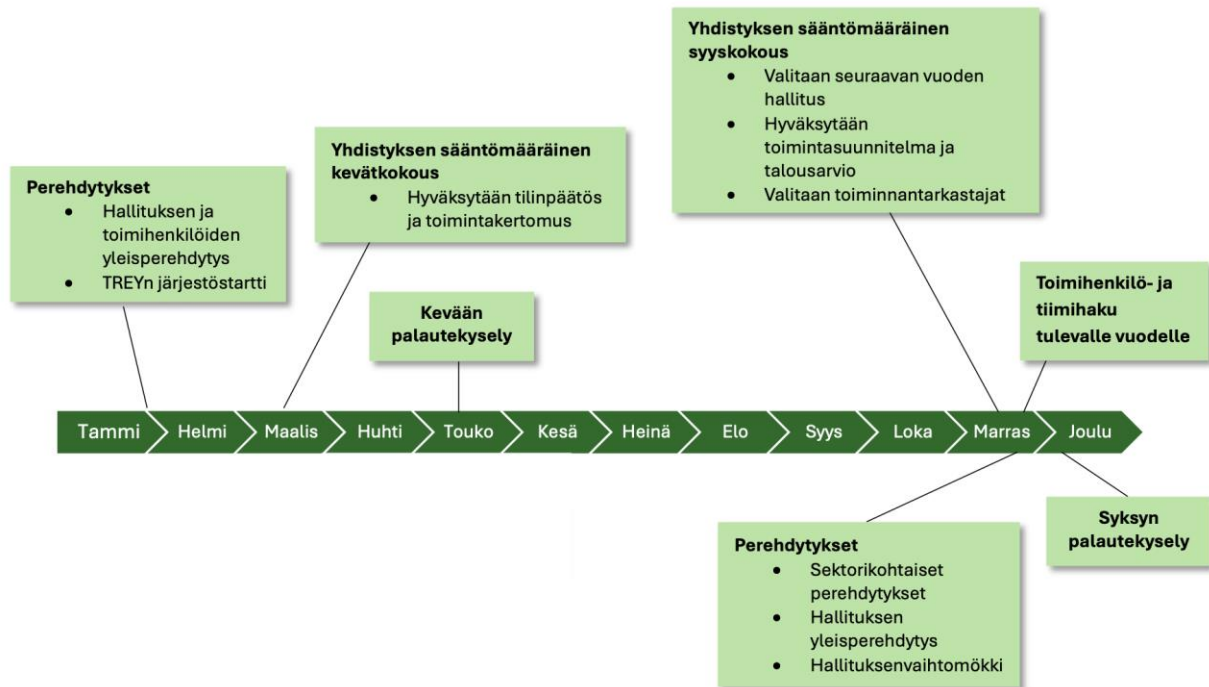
**Perehdytykset**
- Hallituksen ja toimihenkilöiden yleisperehdytys
- TREYn järjestöstartti

**Yhdistyksen sääntömääräinen kevätkokous**
- Hyväksytään tilinpäätös ja toimintakertomus

**Kevään palautekysely**

**Yhdistyksen sääntömääräinen syyskokous**
- Valitaan seuraavan vuoden hallitus
- Hyväksytään toimintasuunnitelma ja talousarvio
- Valitaan toiminnantarkastajat

**Toimihenkilö- ja tiimihaku tulevalle vuodelle**

Tammi Helmi Maalis Huhti Touko Kesä Heinä Elo Syys Loka Marras Joulu

**Perehdytykset**
- Sektorikohtaiset perehdytykset
- Hallituksen yleisperehdytys
- Hallituksenvaihtomökki

**Syksyn palautekysely**